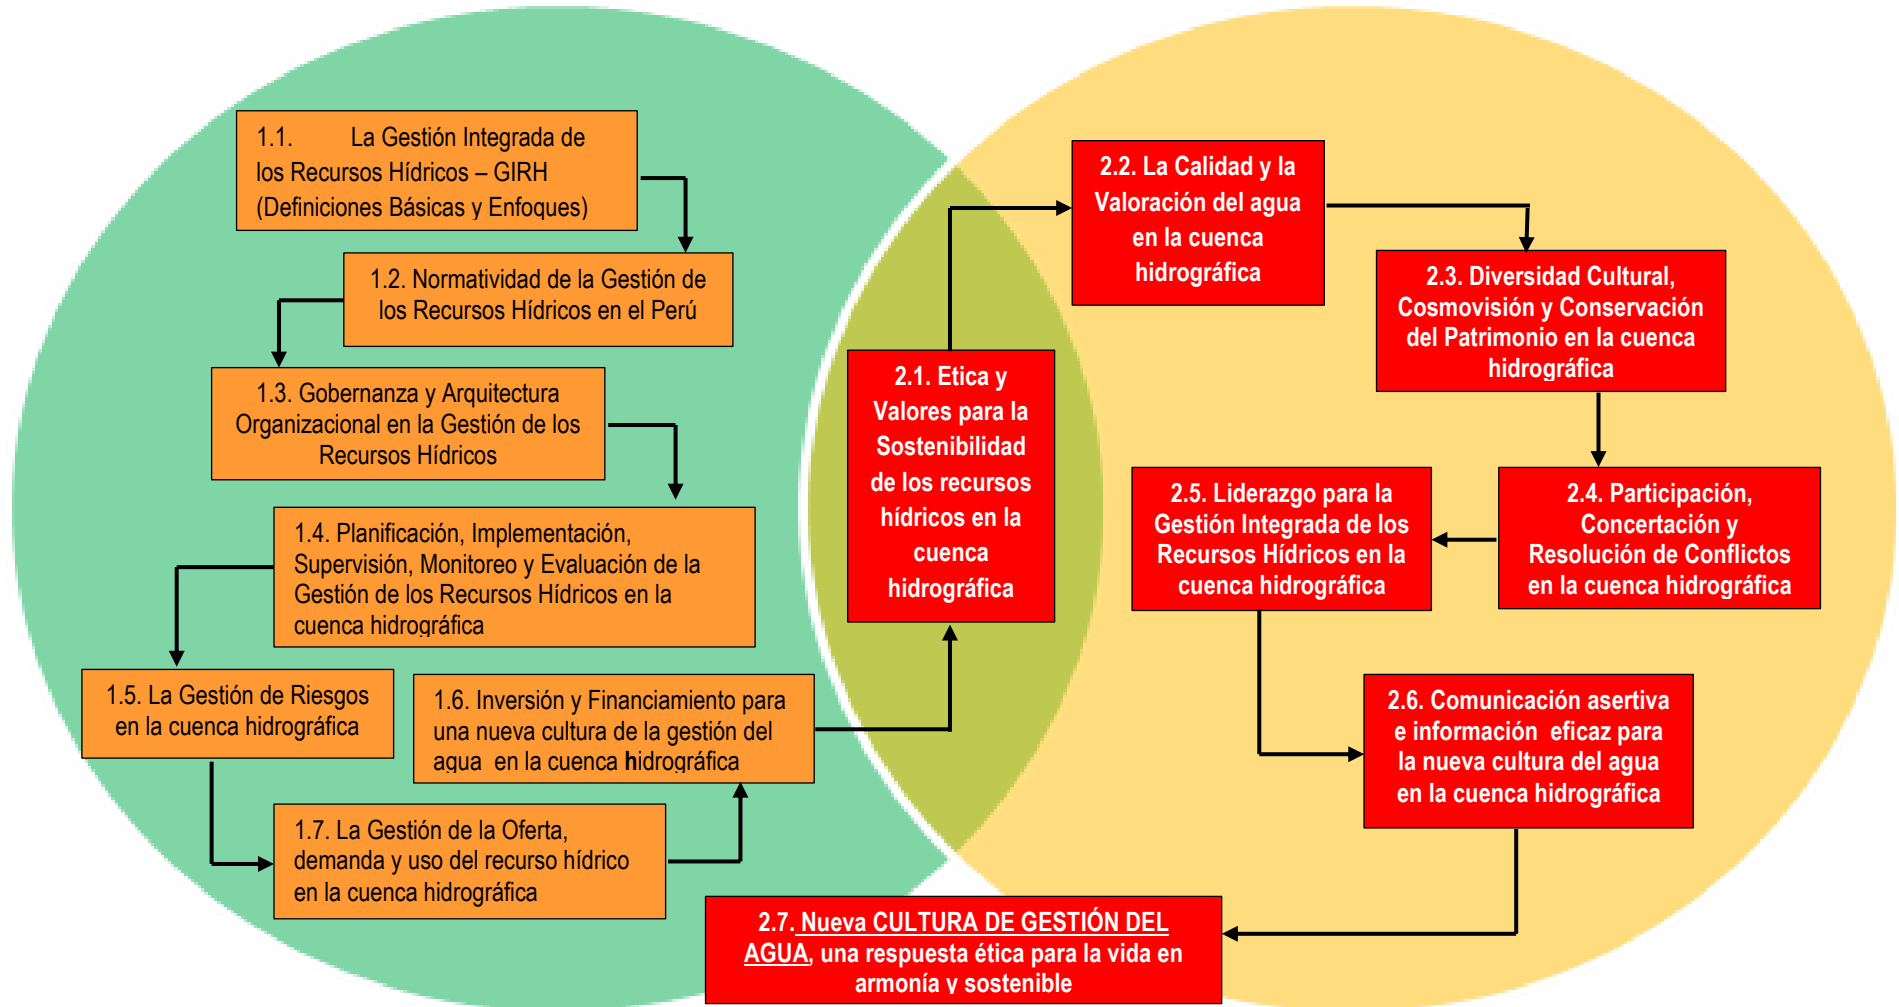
1.1. La Gestión Integrada de los Recursos Hídricos – GIRH (Definiciones Básicas y Enfoques)

1.2. Normatividad de la Gestión de los Recursos Hídricos en el Perú

1.3. Gobernanza y Arquitectura Organizacional en la Gestión de los Recursos Hídricos

1.4. Planificación, Implementación, Supervisión, Monitoreo y Evaluación de la Gestión de los Recursos Hídricos en la cuenca hidrográfica

1.5. La Gestión de Riesgos en la cuenca hidrográfica

1.6. Inversión y Financiamiento para una nueva cultura de la gestión del agua en la cuenca hidrográfica

1.7. La Gestión de la Oferta, demanda y uso del recurso hídrico en la cuenca hidrográfica

2.1. Etica y Valores para la Sostenibilidad de los recursos hídricos en la cuenca hidrográfica

2.2. La Calidad y la Valoración del agua en la cuenca hidrográfica

2.3. Diversidad Cultural, Cosmovisión y Conservación del Patrimonio en la cuenca hidrográfica

2.4. Participación, Concertación y Resolución de Conflictos en la cuenca hidrográfica

2.5. Liderazgo para la Gestión Integrada de los Recursos Hídricos en la cuenca hidrográfica

2.6. Comunicación asertiva e información eficaz para la nueva cultura del agua en la cuenca hidrográfica

2.7. Nueva CULTURA DE GESTIÓN DEL AGUA, una respuesta ética para la vida en armonía y sostenible